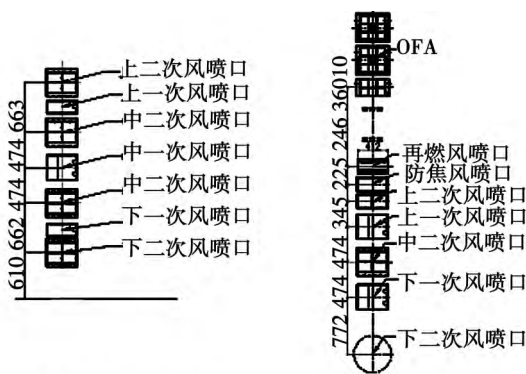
上二次风喷口
上一次风喷口
中二次风喷口
中一次风喷口
中二次风喷口
下一次风喷口
下二次风喷口
610 662 474 474 663

OFA
再燃风喷口
防焦风喷口
上二次风喷口
上一次风喷口
中二次风喷口
下一次风喷口
下二次风喷口
772 474 474 345 225 246 36010